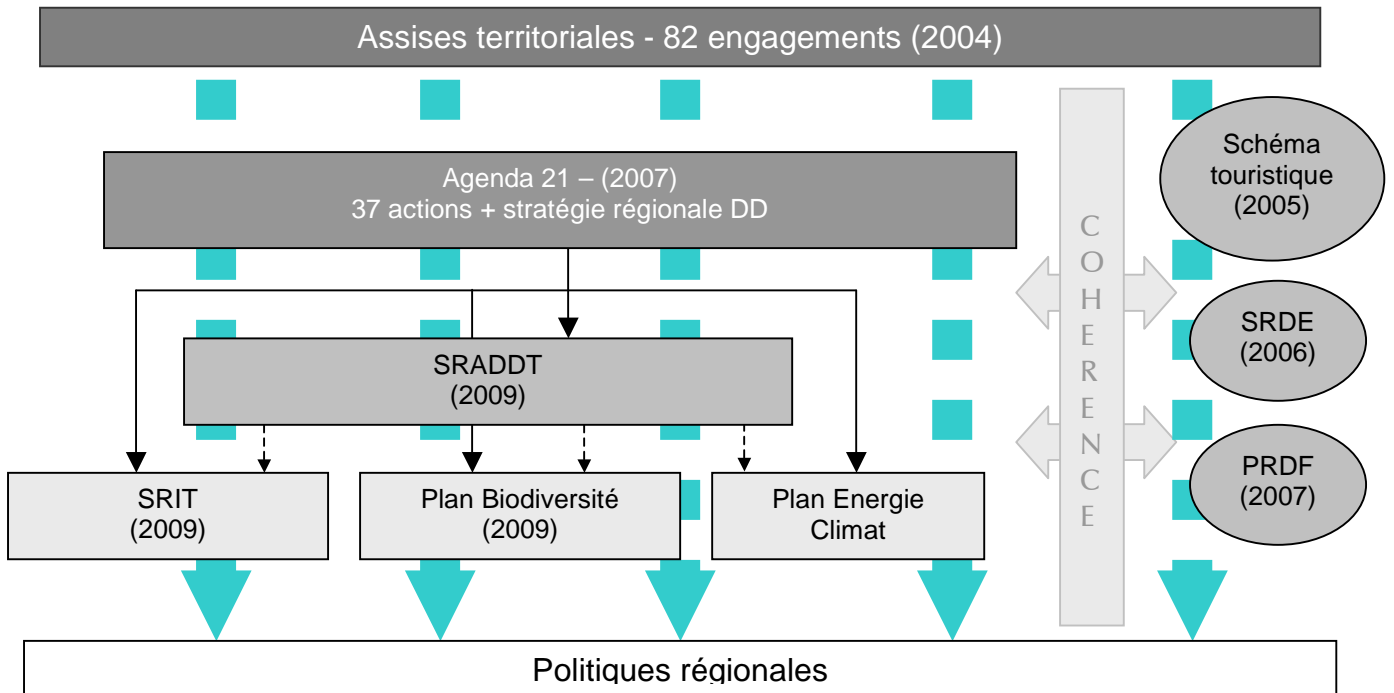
Assises territoriales - 82 engagements (2004)

Agenda 21 – (2007)
37 actions + stratégie régionale DD

SRADDT
(2009)

SRIT
(2009)

Plan Biodiversité
(2009)

Plan Energie
Climat

COHERENCE

Schéma
touristique
(2005)

SRDE
(2006)

PRDF
(2007)

Politiques régionales